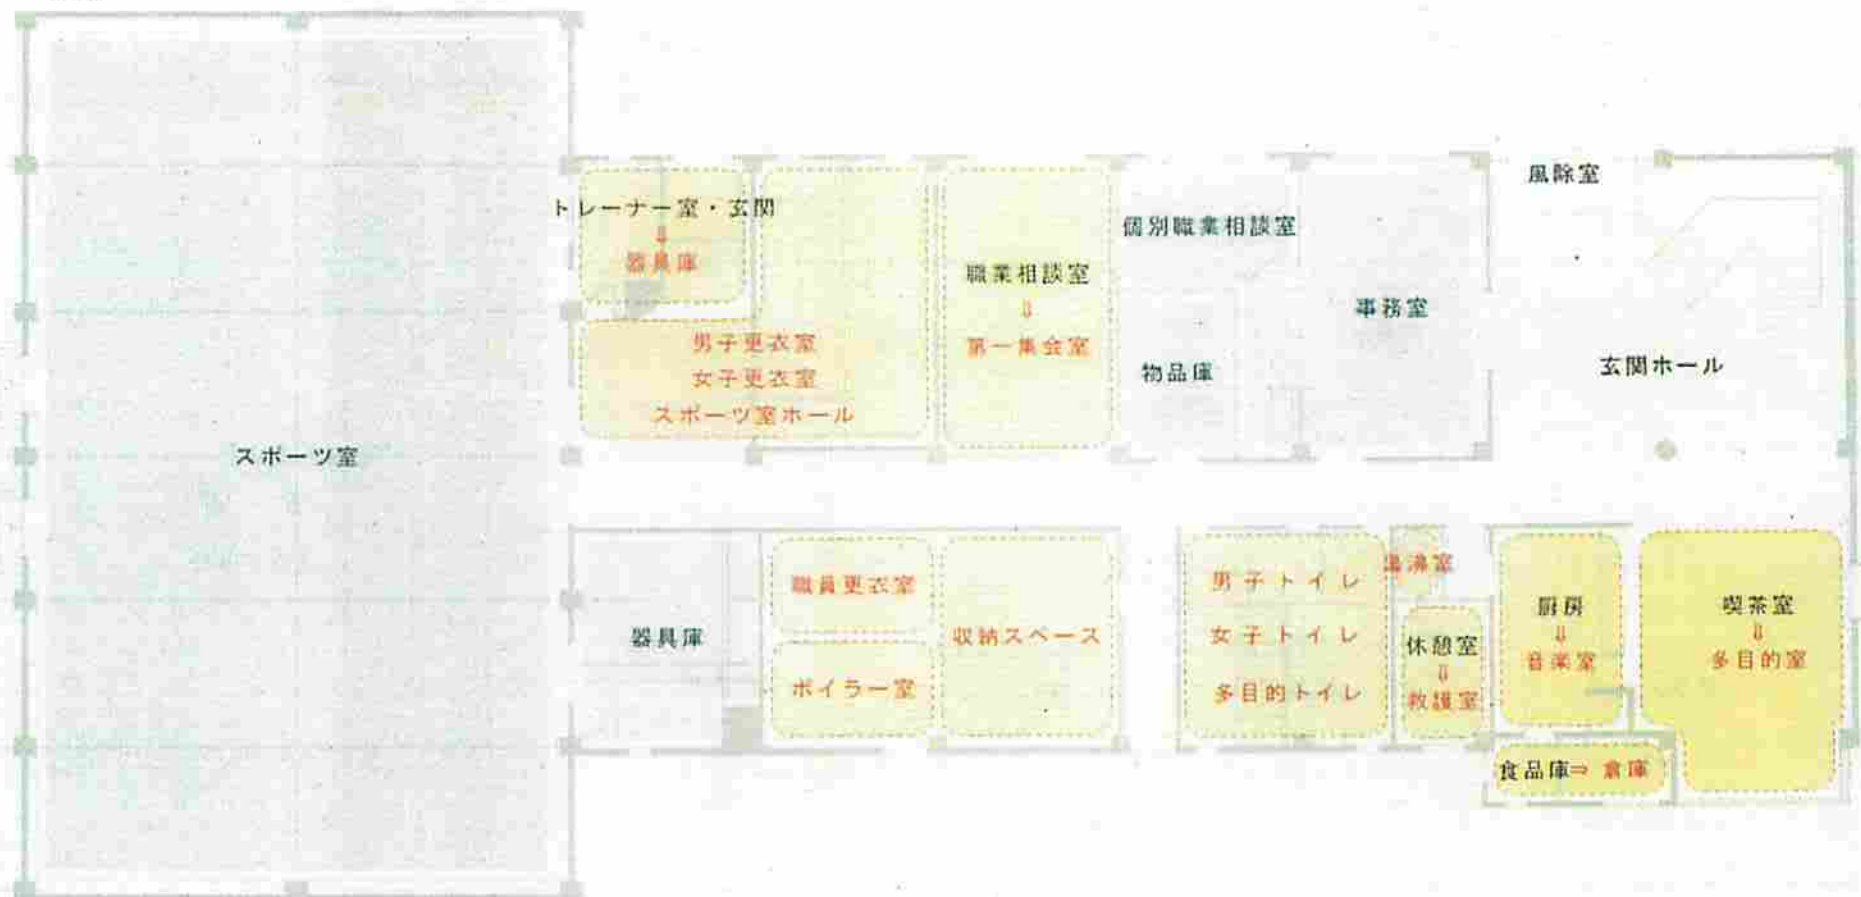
スポーツ室

トレーナー室・玄関
⇩
器具庫

男子更衣室
女子更衣室
スポーツ室ホール

職業相談室
⇩
第一集会室

個別職業相談室

物品庫

事務室

風除室

玄関ホール

器具庫

職員更衣室

ボイラー室

収納スペース

男子トイレ
女子トイレ
多目的トイレ

湯沸室

休憩室
⇩
救護室

厨房
⇩
音楽室

喫茶室
⇩
多目的室

食品庫⇒ 倉庫